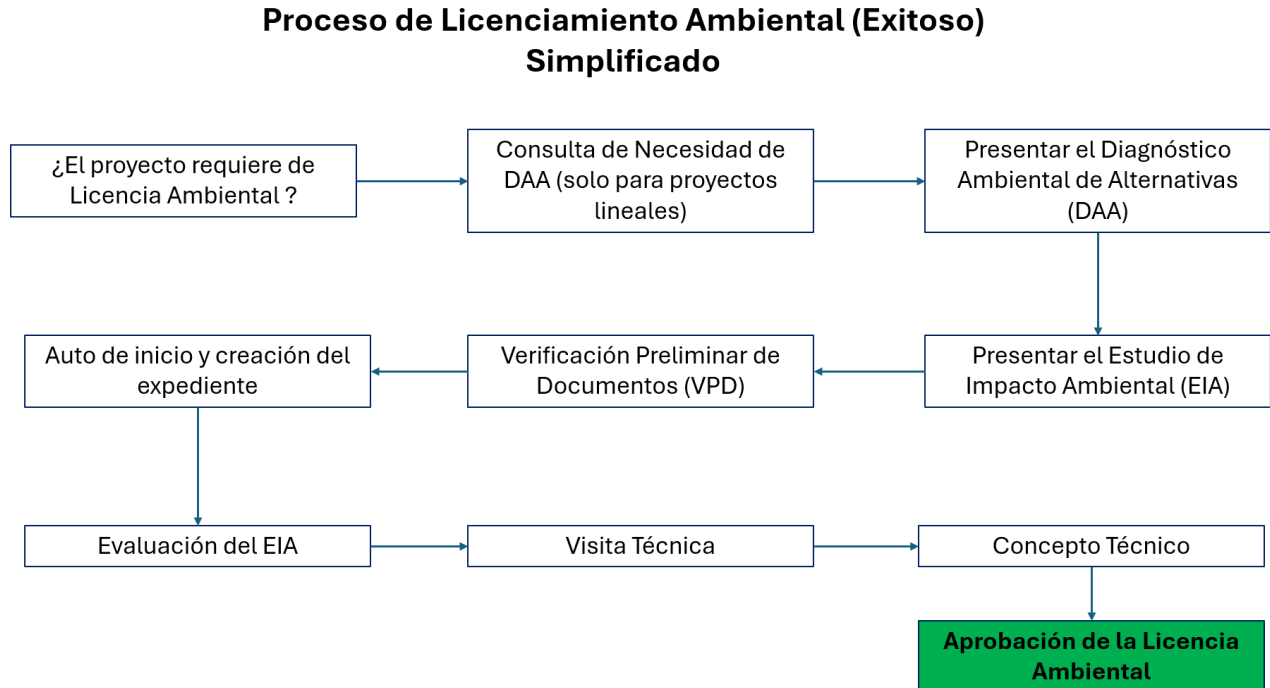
Proceso de Licenciamiento Ambiental (Exitoso) Simplificado

¿El proyecto requiere de Licencia Ambiental ?

Consulta de Necesidad de DAA (solo para proyectos lineales)

Presentar el Diagnóstico Ambiental de Alternativas (DAA)

Presentar el Estudio de Impacto Ambiental (EIA)

Verificación Preliminar de Documentos (VPD)

Auto de inicio y creación del expediente

Evaluación del EIA

Visita Técnica

Concepto Técnico

Aprobación de la Licencia Ambiental